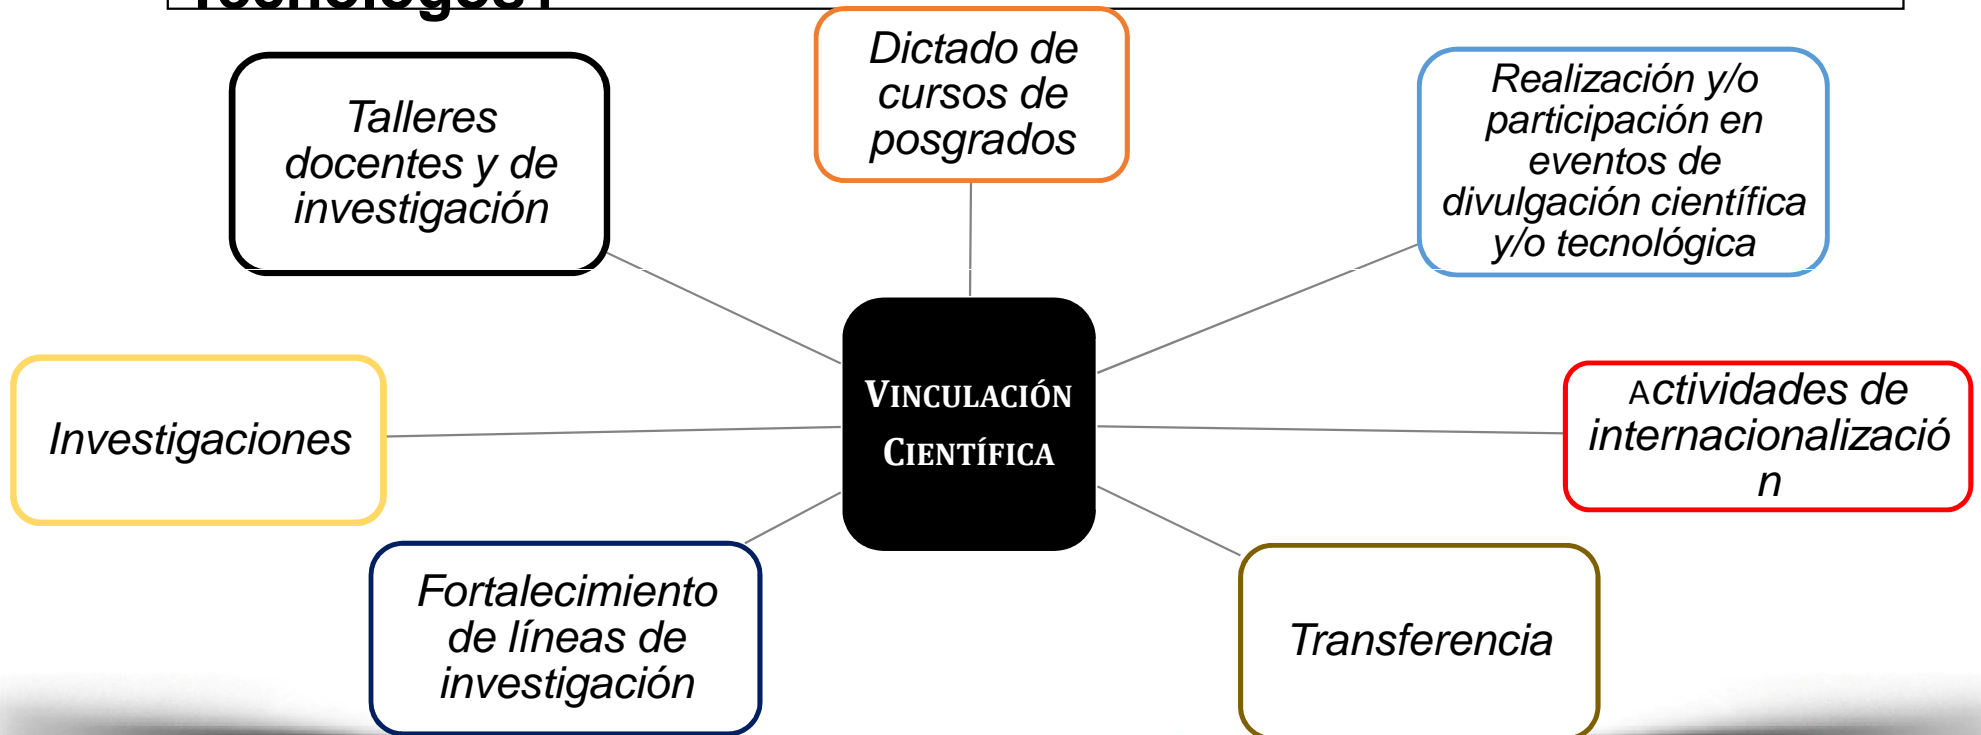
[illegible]

Talleres docentes y de investigación

Dictado de cursos de posgrados

Realización y/o participación en eventos de divulgación científica y/o tecnológica

Investigaciones

VINCULACIÓN CIENTÍFICA

Actividades de internacionalizació n

Fortalecimiento de líneas de investigación

Transferencia